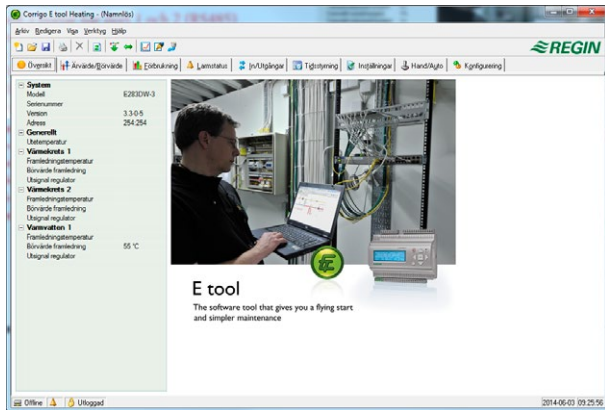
Corrigo E tool Heating - (Namnlös)

Arkiv Redigera Visa Verktyg Hjälp

REGIN

Översikt | Ärvärde/Börvärde | Förbrukning | Larmstatus | In/Utgångar | Tidsstyrning | Inställningar | Hand/Auto | Konfigurering

System
Modell E283DW-3
Serienummer
Version 3.3-0-5
Adress 254:254
Generellt
Utetemperatur
Värmekrets 1
Framledningstemperatur
Börvärde framledning
Utsignal regulator
Värmekrets 2
Framledningstemperatur
Börvärde framledning
Utsignal regulator
Varmvatten 1
Framledningstemperatur
Börvärde framledning 55 °C
Utsignal regulator

E tool

The software tool that gives you a flying start and simpler maintenance

Offline | Utloggad

2014-06-03 09:25:56